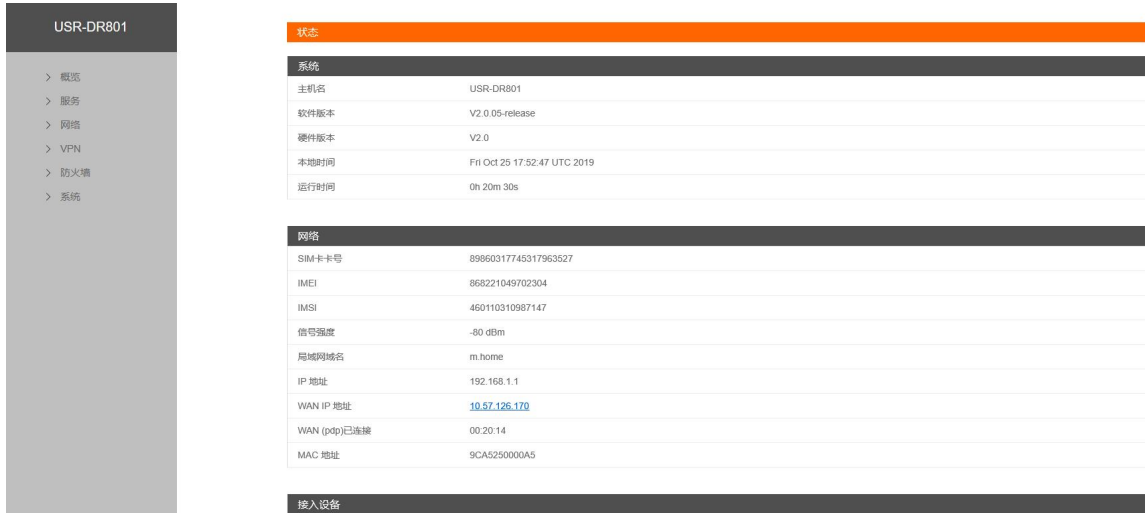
USR-DR801

> 概览
> 服务
> 网络
> VPN
> 防火墙
> 系统

状态

系统

| | |
|---|---|
| 主机名 | USR-DR801 |
| 软件版本 | V2.0.05-release |
| 硬件版本 | V2.0 |
| 本地时间 | Fri Oct 25 17:52:47 UTC 2019 |
| 运行时间 | 0h 20m 30s |

网络

| | |
|---|---|
| SIM卡卡号 | 89860317745317963527 |
| IMEI | 868221049702304 |
| IMSI | 460110310987147 |
| 信号强度 | -80 dBm |
| 局域网域名 | m.home |
| IP 地址 | 192.168.1.1 |
| WAN IP 地址 | 10.57.126.170 |
| WAN (pdp)已连接 | 00:20:14 |
| MAC 地址 | 9CA5250000A5 |

接入设备